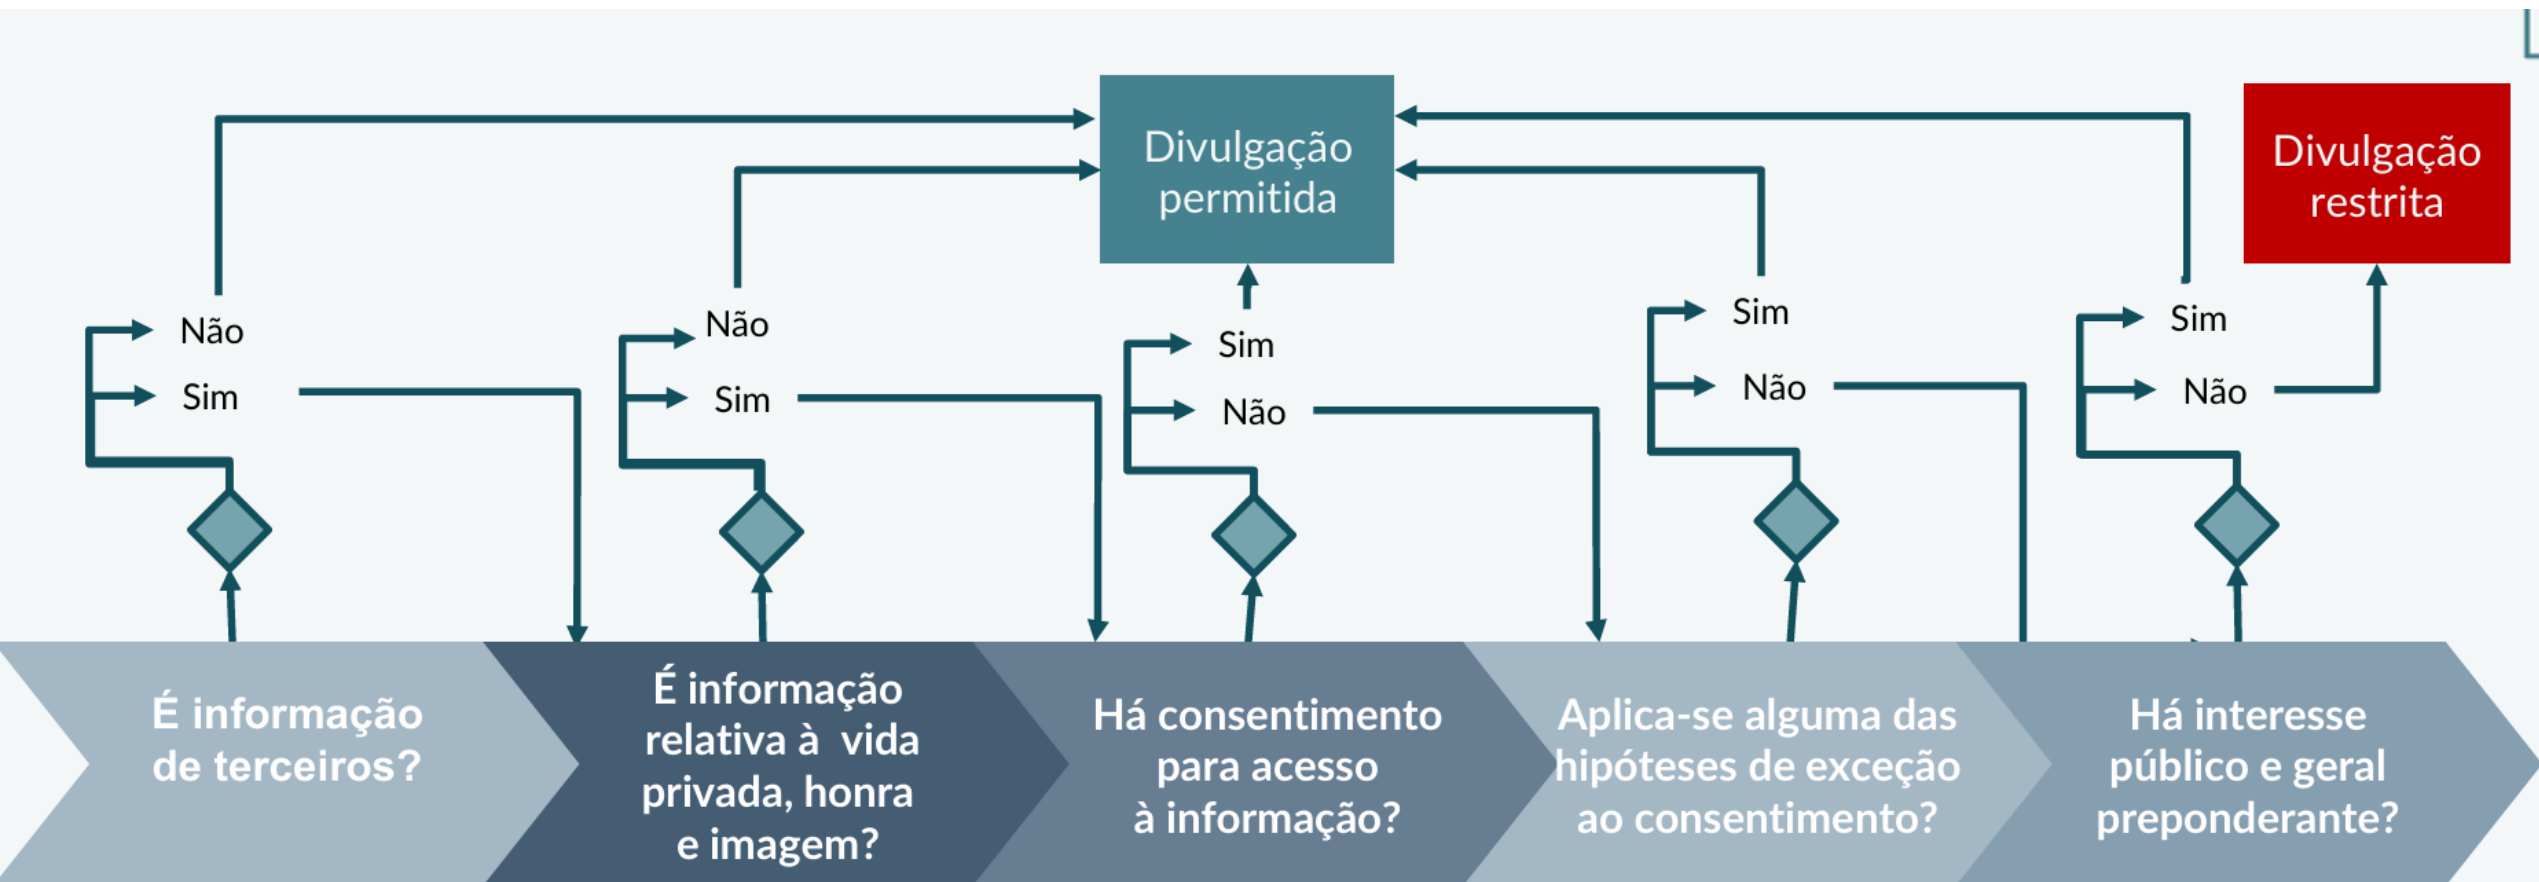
Divulgação permitida

Divulgação restrita

Não
Sim

Não
Sim

Sim
Não

Sim
Não

Sim
Não

É informação de terceiros?

É informação relativa à vida privada, honra e imagem?

Há consentimento para acesso à informação?

Aplica-se alguma das hipóteses de exceção ao consentimento?

Há interesse público e geral preponderante?